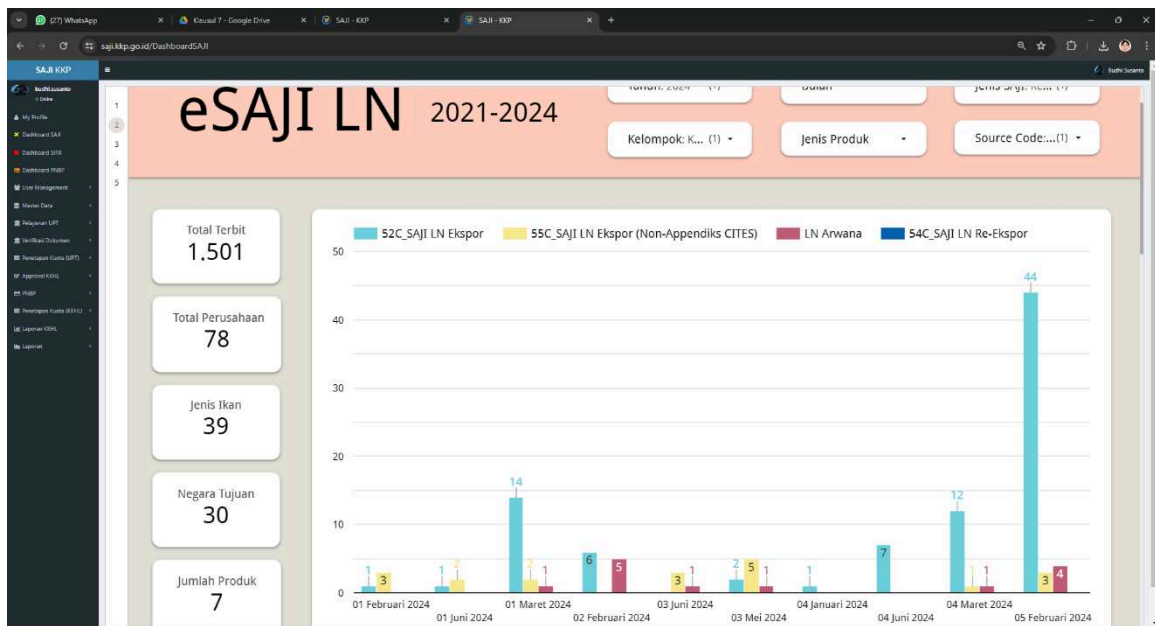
(27) WhatsApp
Klausul 7 - Google Drive
SAJI - KKP
SAJI - KKP
saji.kkp.go.id/DashboardSAJI

SAJI KKP
Budhi Susanto
budhi.susanto
Online
My Profile
Dashboard SAJI
Dashboard SITB
Dashboard PNBP
User Management
Master Data
Pelayanan UPT
Verifikasi Dokumen
Penetapan Kuota (UPT)
Approval KKHL
PNBP
Penetapan Kuota (KKHL)
Laporan KKHL
Laporan

1
2
3
4
5

eSAJI LN 2021-2024

Tahun: 2024 (1)
Bulan
Jenis SAJI: K... (1)
Kelompok: K... (1)
Jenis Produk
Source Code:...(1)

Total Terbit
1.501

Total Perusahaan
78

Jenis Ikan
39

Negara Tujuan
30

Jumlah Produk
7

52C_SAJI LN Ekspor
55C_SAJI LN Ekspor (Non-Appendiks CITES)
LN Arwana
54C_SAJI LN Re-Ekspor

50
40
30
20
10
0

1 3 1 2 14 2 1 6 5 3 1 2 5 1 1 7 12 1 1 44 3 4

01 Februari 2024
01 Juni 2024
01 Maret 2024
02 Februari 2024
03 Juni 2024
03 Mei 2024
04 Januari 2024
04 Juni 2024
04 Maret 2024
05 Februari 2024